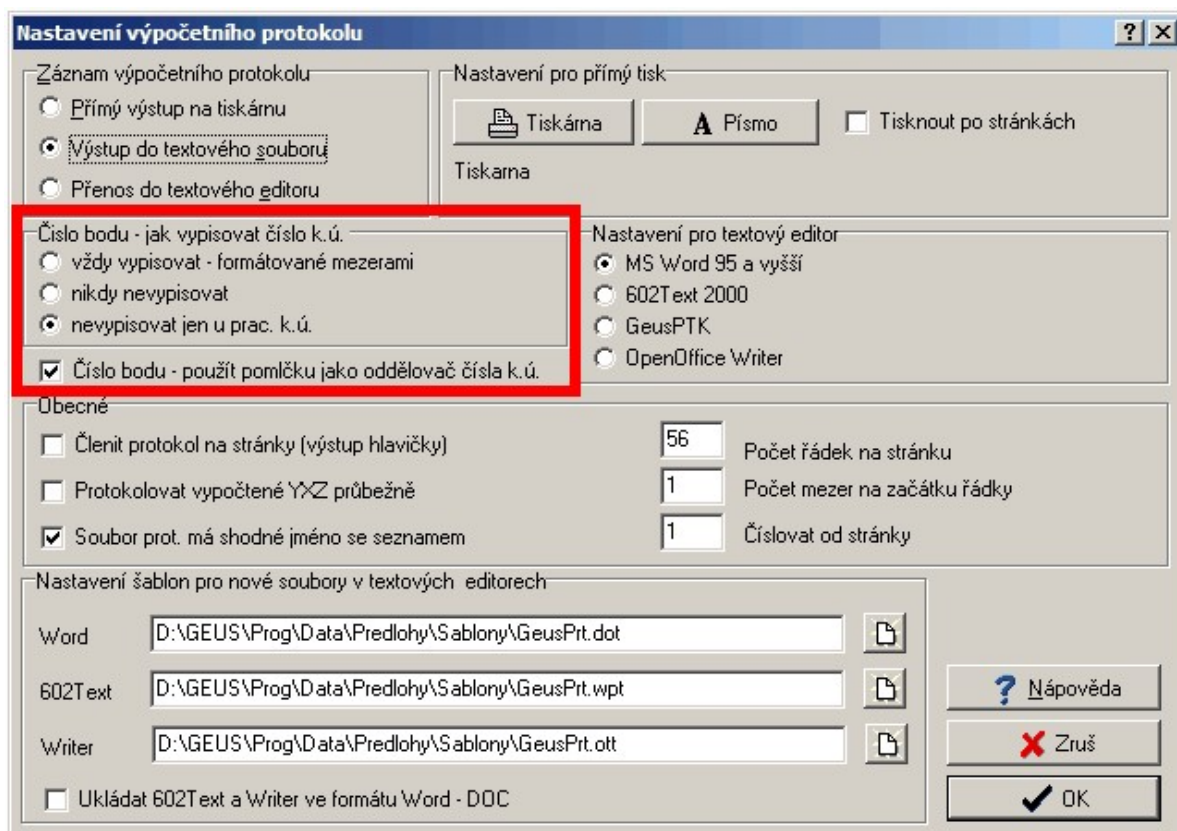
Nastavení výpočetního protokolu

?
×

Záznam výpočetního protokolu
Přímý výstup na tiskárnu
Výstup do textového souboru
Přenos do textového editoru

Nastavení pro přímý tisk
Tiskárna
Písmo
Tisknout po stránkách
Tiskarna

Číslo bodu - jak vypisovat číslo k.ú.
vždy vypisovat - formátované mezerami
nikdy nevypisovat
nevypisovat jen u prac. k.ú.
Číslo bodu - použít pomlčku jako oddělovač čísla k.ú.

Nastavení pro textový editor
MS Word 95 a vyšší
602Text 2000
GeusPTK
OpenOffice Writer

Obecné
Členit protokol na stránky (výstup hlavičky)
Protokolovat vypočtené YXZ průběžně
Soubor prot. má shodné jméno se seznamem
56
Počet řádek na stránku
1
Počet mezer na začátku řádky
1
Číslovat od stránky

Nastavení šablon pro nové soubory v textových editorech
Word
D:\GEUS\Prog\Data\Predlohy\Sablony\GeusPrt.dot
602Text
D:\GEUS\Prog\Data\Predlohy\Sablony\GeusPrt.wpt
Writer
D:\GEUS\Prog\Data\Predlohy\Sablony\GeusPrt.ott
Ukládat 602Text a Writer ve formátu Word - DOC

Nápověda
Zruš
OK